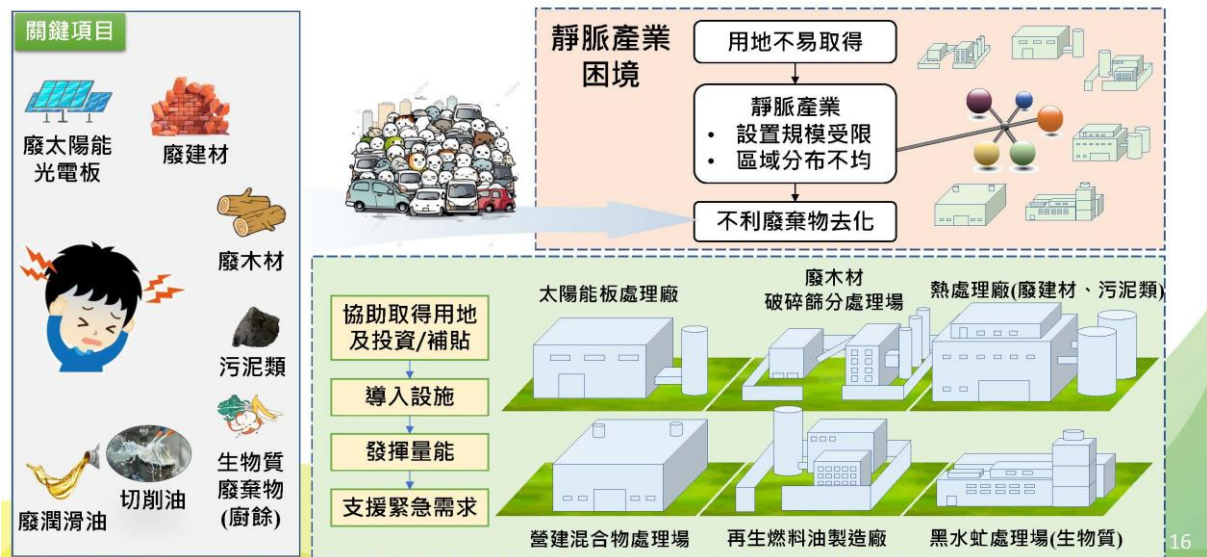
關鍵項目

廢太陽能光電板

廢建材

廢木材

污泥類

生物質廢棄物(廚餘)

切削油

廢潤滑油

靜脈產業困境

用地不易取得

靜脈產業
• 設置規模受限
• 區域分布不均

不利廢棄物去化

協助取得用地及投資/補貼

導入設施

發揮量能

支援緊急需求

太陽能板處理廠

廢木材破碎篩分處理場

熱處理廠(廢建材、污泥類)

營建混合物處理場

再生燃料油製造廠

黑水虻處理場(生物質)

16